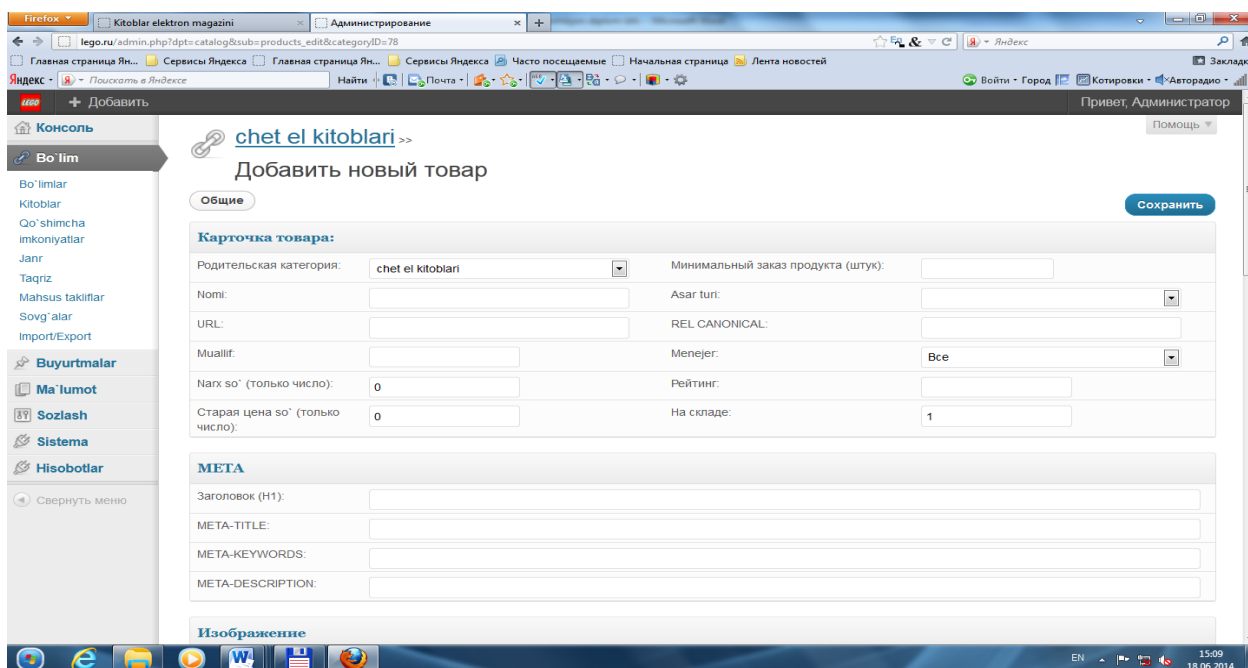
Firefox
Kitoblar elektron magazini
Администрирование
lego.ru/admin.php?dpt=catalog&sub=products_edit&categoryID=78
Яндекс
Главная страница Ян... Сервисы Яндекса Главная страница Ян... Сервисы Яндекса Часто посещаемые Начальная страница Лента новостей
Закладки
Яндекс · Поискать в Яндексе
Найти · Почта ·
Войти · Город Котировки · Авторадио ·
LEGO + Добавить
Привет, Администратор
Консоль
Bo`lim
Bo`limlar
Kitoblar
Qo`shimcha imkoniyatlar
Janr
Taqriz
Mahsus takliflar
Sovg`alar
Import/Export
Buyurtmalar
Ma`lumot
Sozlash
Sistema
Hisobotlar
Свернуть меню

chet el kitoblari >>
Добавить новый товар
Помощь
Общие
Сохранить

Карточка товара:
Родительская категория: chet el kitoblari
Минимальный заказ продукта (штук):
Nomi:
Asar turi:
URL:
REL CANONICAL:
Muallif:
Menejer: Все
Narx so` (только число): 0
Рейтинг:
Старая цена so` (только число): 0
На складе: 1

META
Заголовок (H1):
META-TITLE:
META-KEYWORDS:
META-DESCRIPTION:

Изображение

EN 15:09 18.06.2014